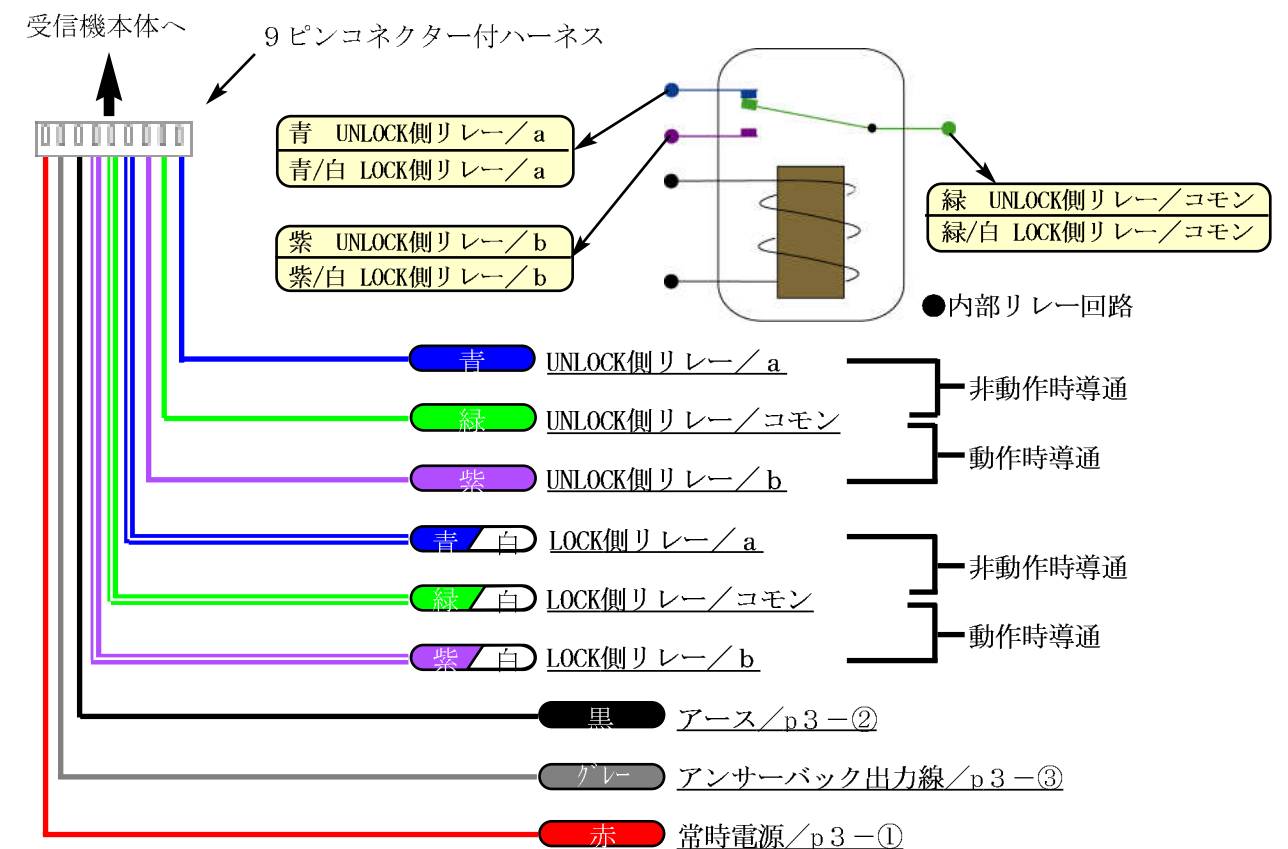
受信機本体へ

９ピンコネクター付ハーネス

青　UNLOCK側リレー／ａ
青/白 LOCK側リレー／ａ

紫　UNLOCK側リレー／ｂ
紫/白 LOCK側リレー／ｂ

緑　UNLOCK側リレー／コモン
緑/白 LOCK側リレー／コモン

●内部リレー回路

青 UNLOCK側リレー／ａ
緑 UNLOCK側リレー／コモン
紫 UNLOCK側リレー／ｂ

非動作時導通
動作時導通

青 白 LOCK側リレー／ａ
緑 白 LOCK側リレー／コモン
紫 白 LOCK側リレー／ｂ

非動作時導通
動作時導通

黒 アース／ｐ３－②
グレー アンサーバック出力線／ｐ３－③
赤 常時電源／ｐ３－①